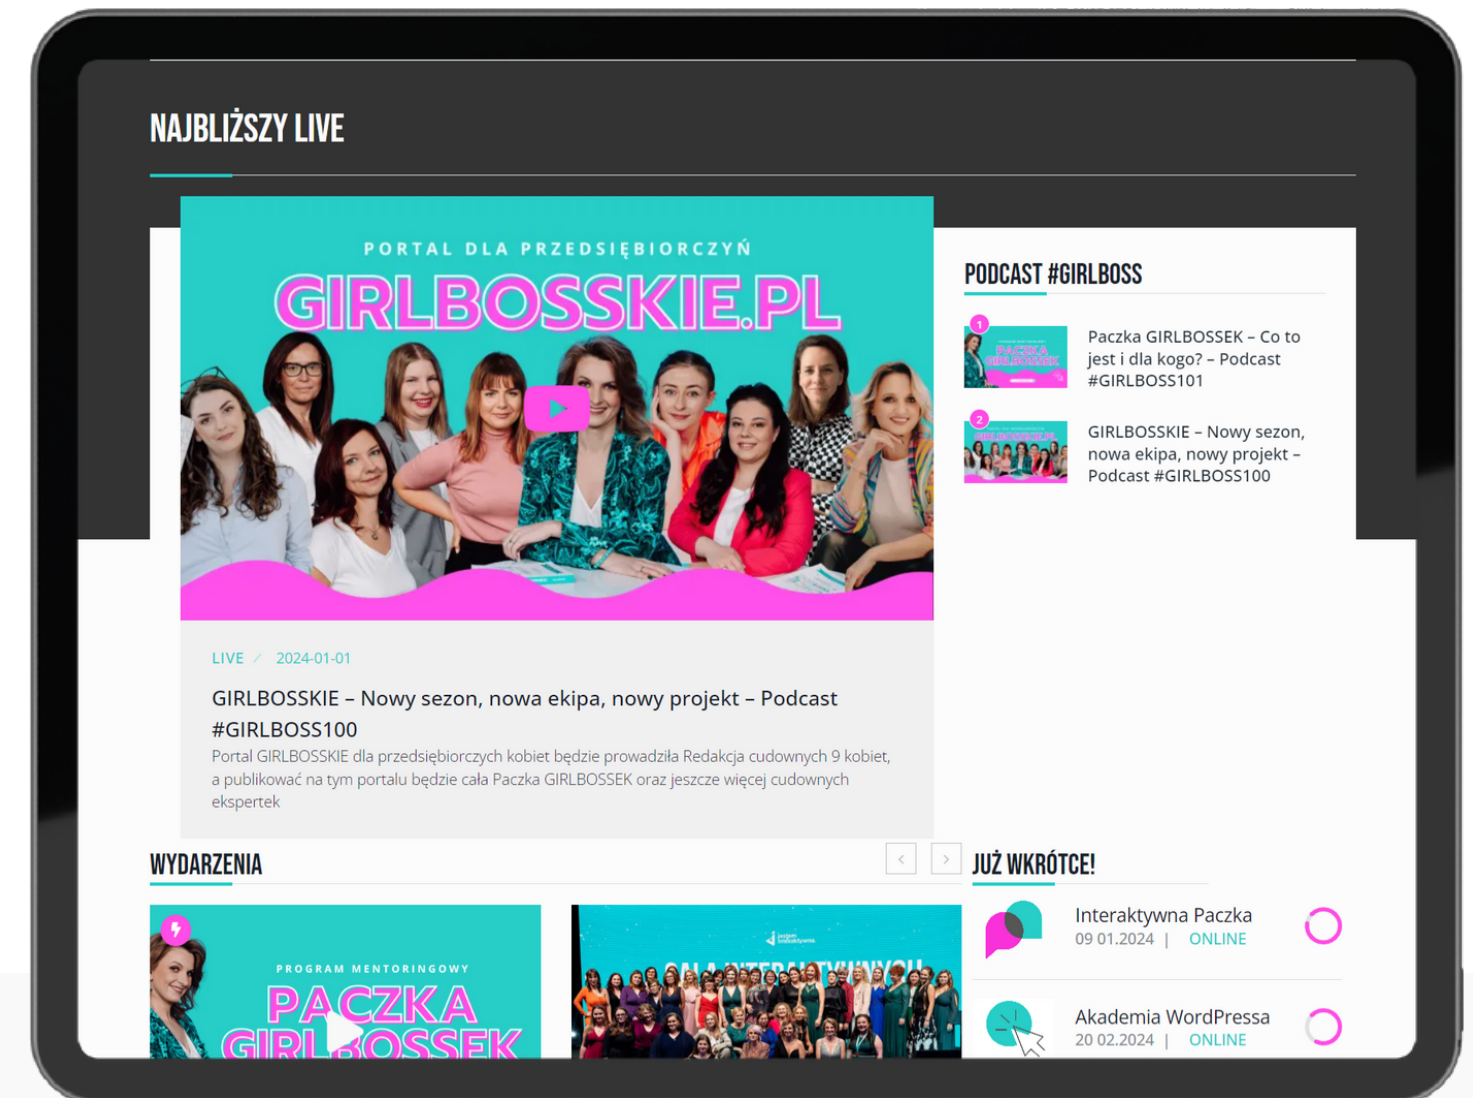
NAJBLIŻSZY LIVE

PORTAL DLA PRZEDSIĘBIORCZYŃ
GIRLBOSSKIE.PL

LIVE / 2024-01-01

GIRLBOSSKIE – Nowy sezon, nowa ekipa, nowy projekt – Podcast #GIRLBOSS100

Portal GIRLBOSSKIE dla przedsiębiorczych kobiet będzie prowadziła Redakcja cudownych 9 kobiet, a publikować na tym portalu będzie cała Paczka GIRLBOSSEK oraz jeszcze więcej cudownych ekspertek

PODCAST #GIRLBOSS

1 PACZKA GIRLBOSSEK
Paczka GIRLBOSSEK – Co to jest i dla kogo? – Podcast #GIRLBOSS101

2 GIRLBOSSKIE.PL
GIRLBOSSKIE – Nowy sezon, nowa ekipa, nowy projekt – Podcast #GIRLBOSS100

WYDARZENIA

‹ ›

PROGRAM MENTORINGOWY
PACZKA GIRLBOSSEK

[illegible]

JUŻ WKRÓTCE!

Interaktywna Paczka
09 01.2024 | ONLINE

Akademia WordPressa
20 02.2024 | ONLINE